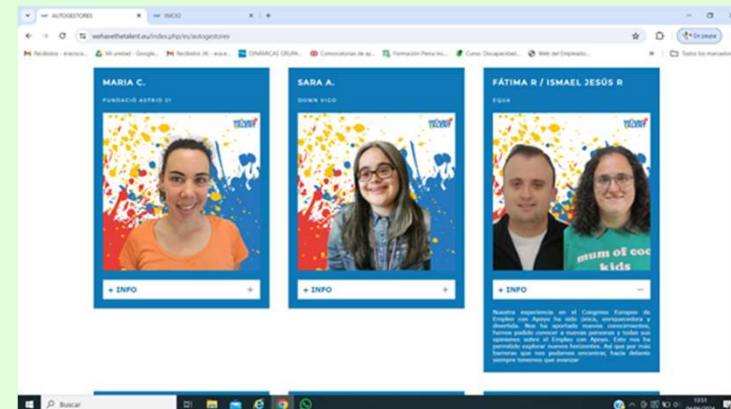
AUTOGESTORES
INICIO
wehavethetalent.eu/index.php/es/autogestores
En pausa
Recibidos - erasmus... | Mi unidad - Google... | Recibidos (4) - eva.e... | DINÁMICAS GRUPA... | Convocatorias de ay... | Formación Plena Inc... | Curso: Discapacidad... | Web del Empleado... | Todos los marcadores

MARIA C.
FUNDACIÓ ASTRID 21
+ INFO +

SARA A.
DOWN VIGO
+ INFO +

FÁTIMA R / ISMAEL JESÚS R
EQUA
mum of coo kids
+ INFO −
Nuestra experiencia en el Congreso Europeo de Empleo con Apoyo ha sido única, enriquecedora y divertida. Nos ha aportado nuevos conocimientos, hemos podido conocer a nuevas personas y todas sus opiniones sobre el Empleo con Apoyo. Esto nos ha permitido explorar nuevos horizontes. Así que por más barreras que nos podamos encontrar, hacia delante siempre tenemos que avanzar

Buscar
13:51